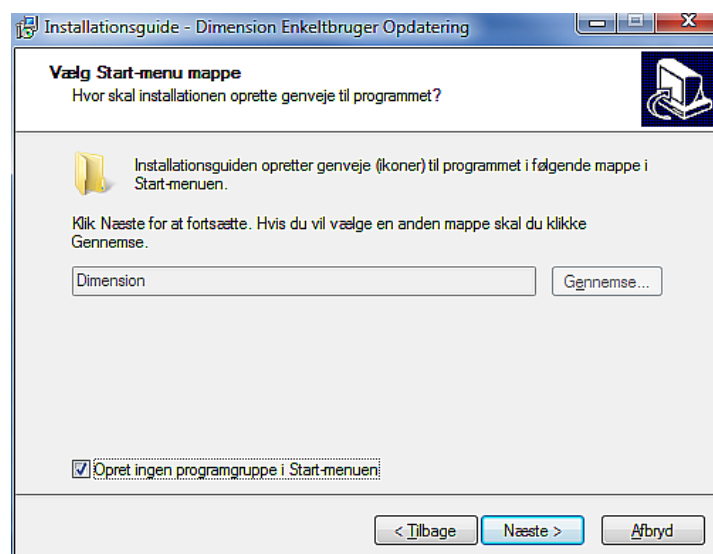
Installationsguide - Dimension Enkeltbruger Opdatering

Vælg Start-menu mappe
Hvor skal installationen oprette genveje til programmet?

Installationsguiden opretter genveje (ikoner) til programmet i følgende mappe i Start-menuen.

Klik Næste for at fortsætte. Hvis du vil vælge en anden mappe skal du klikke Gennemse.

Dimension

Gennemse...

Opret ingen programgruppe i Start-menuen

< Tilbage

Næste >

Afbryd